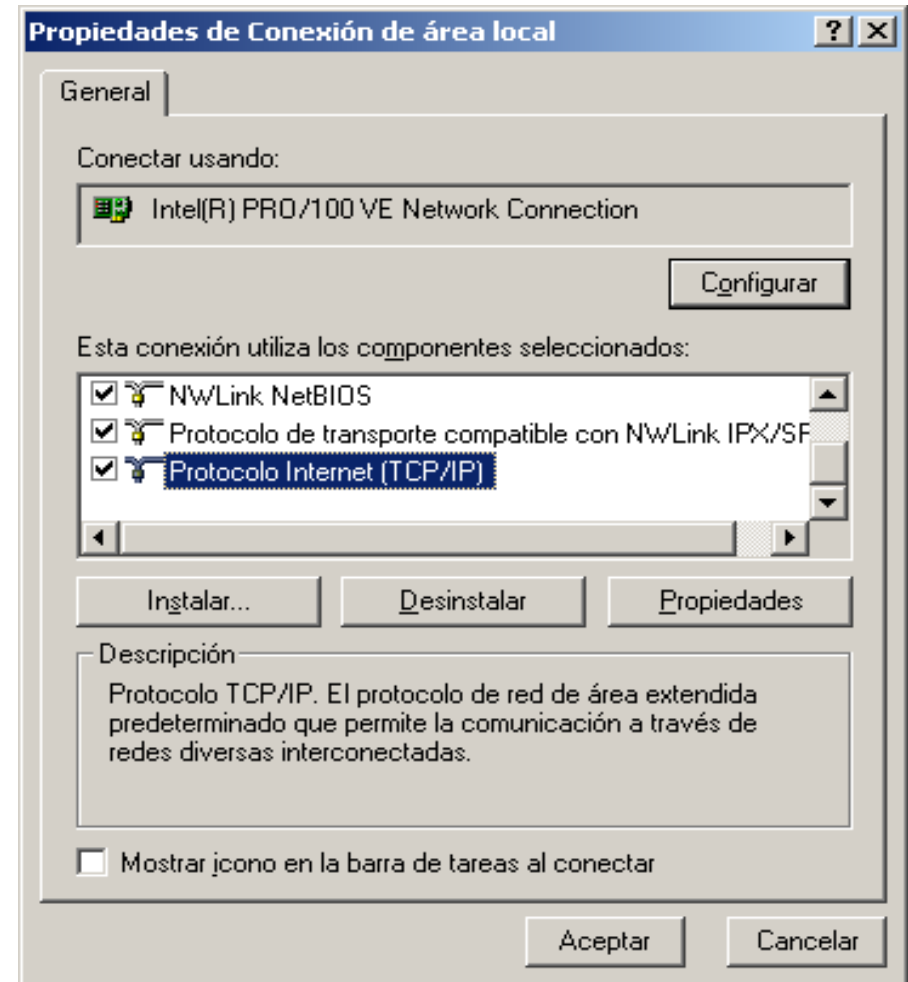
Propiedades de Conexión de área local

?

General

Conectar usando:

Intel(R) PRO/100 VE Network Connection

Configurar

Esta conexión utiliza los componentes seleccionados:

NWLink NetBIOS
Protocolo de transporte compatible con NWLink IPX/SF
Protocolo Internet (TCP/IP)

Instalar...

Desinstalar

Propiedades

Descripción

Protocolo TCP/IP. El protocolo de red de área extendida predeterminado que permite la comunicación a través de redes diversas interconectadas.

Mostrar icono en la barra de tareas al conectar

Aceptar

Cancelar